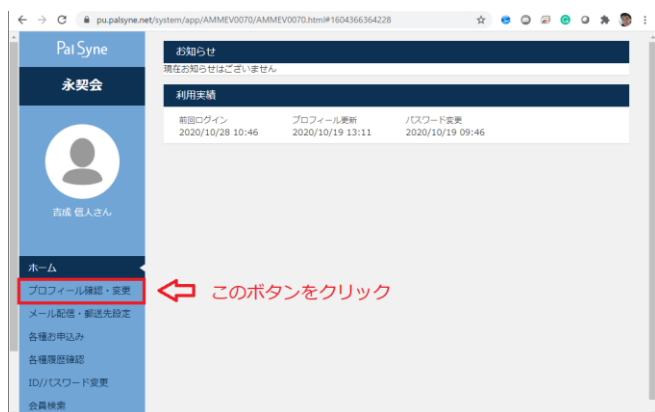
pu.palsyne.net/system/app/AMMEV0070/AMMEV0070.html#1604366364228

Pal Syne

永契会

吉成 信人さん

ホーム

プロフィール確認・変更

このボタンをクリック

メール配信・郵送先設定

各種お申込み

各種履歴確認

ID/パスワード変更

会員検索

お知らせ

現在お知らせはございません

利用実績

| 前回ログイン | プロフィール更新 | パスワード変更 |
|---|---|---|
| 2020/10/28 10:46 | 2020/10/19 13:11 | 2020/10/19 09:46 |